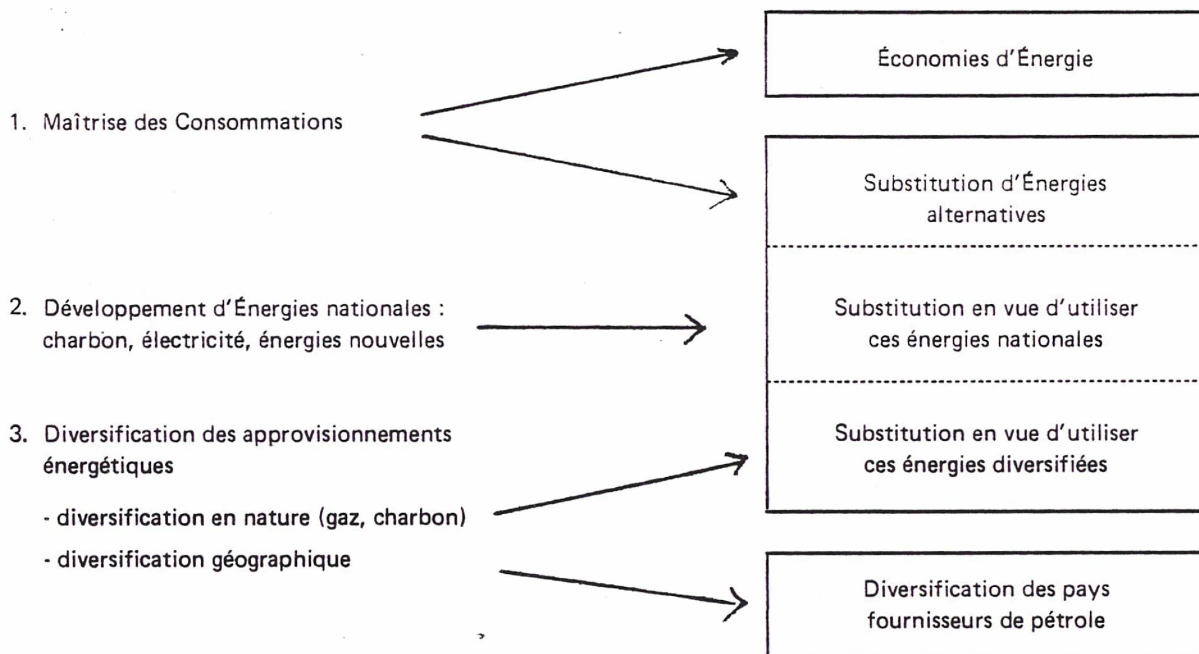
1. Maîtrise des Consommations

2. Développement d'Énergies nationales : charbon, électricité, énergies nouvelles

3. Diversification des approvisionnements énergétiques

- diversification en nature (gaz, charbon)

- diversification géographique

Économies d'Énergie

Substitution d'Énergies alternatives

Substitution en vue d'utiliser ces énergies nationales

Substitution en vue d'utiliser ces énergies diversifiées

Diversification des pays fournisseurs de pétrole